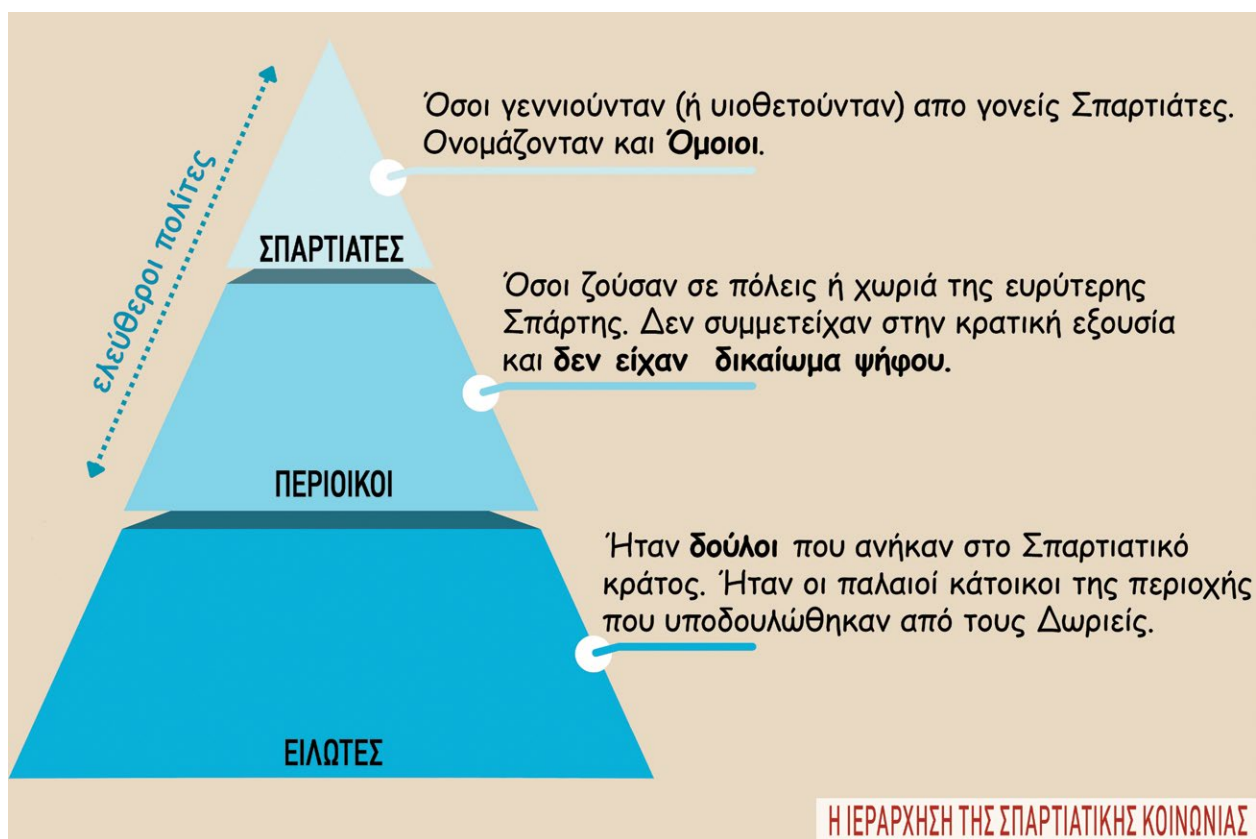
ελεύθεροι πολίτες

ΣΠΑΡΤΙΑΤΕΣ

Όσοι γεννιούνταν (ή υιοθετούνταν) απο γονείς Σπαρτιάτες. Ονομάζονταν και Όμοιοι.

ΠΕΡΙΟΙΚΟΙ

Όσοι ζούσαν σε πόλεις ή χωριά της ευρύτερης Σπάρτης. Δεν συμμετείχαν στην κρατική εξουσία και δεν είχαν δικαίωμα ψήφου.

ΕΙΛΩΤΕΣ

Ήταν δούλοι που ανήκαν στο Σπαρτιατικό κράτος. Ήταν οι παλαιοί κάτοικοι της περιοχής που υποδουλώθηκαν από τους Δωριείς.

Η ΙΕΡΑΡΧΗΣΗ ΤΗΣ ΣΠΑΡΤΙΑΤΙΚΗΣ ΚΟΙΝΩΝΙΑΣ